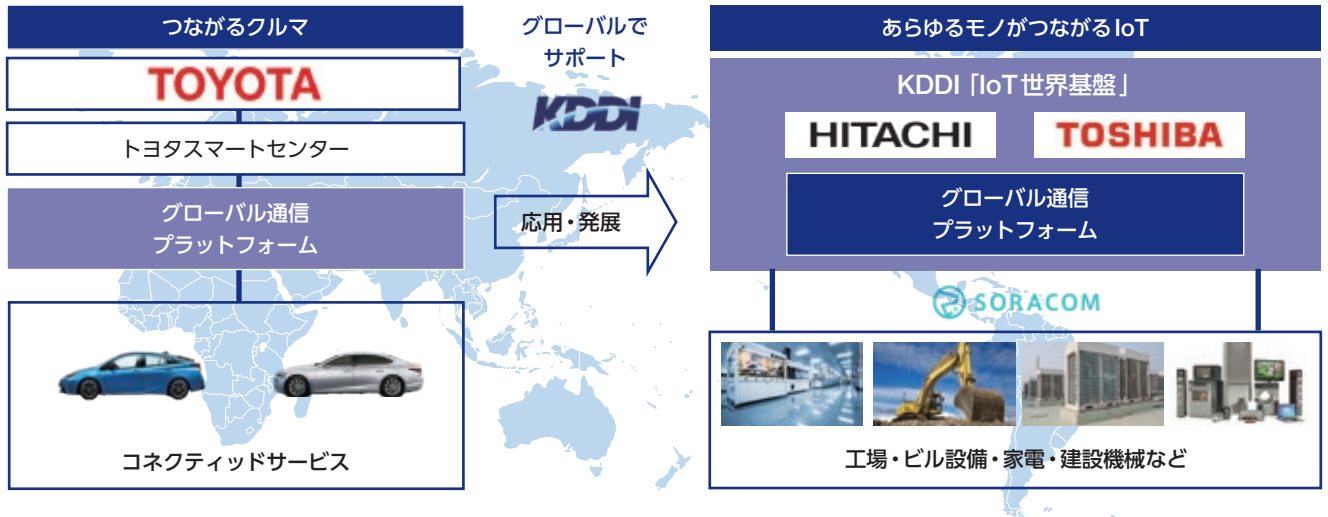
つながるクルマ

TOYOTA

トヨタスマートセンター

グローバル通信プラットフォーム

コネクティッドサービス

グローバルでサポート

KDDI

応用・発展

あらゆるモノがつながるIoT

KDDI「IoT世界基盤」

HITACHI

TOSHIBA

グローバル通信プラットフォーム

SORACOM

工場・ビル設備・家電・建設機械など